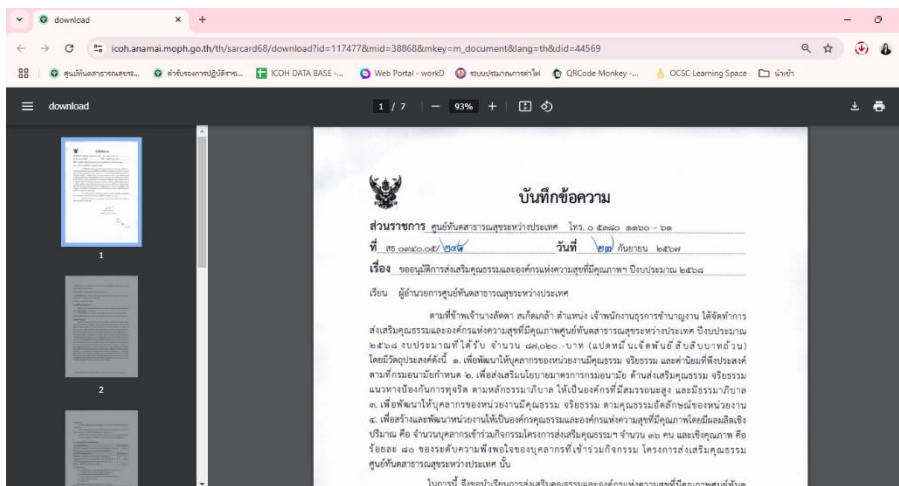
download

icoh.anamai.moph.go.th/th/sarcard68/download?id=117477&mid=38868&mkey=m_document&lang=th&did=44569

ศูนย์ทันตสาธารณสุขระ... | สำนักงานปลัดกระ... | ICOH DATA BASE -... | Web Portal - workD | ระบบประมาณการค่าไฟ | QRCode Monkey -... | OCSC Learning Space | นำเข้า

download

1 / 7 | — 93% +

1

2

บันทึกข้อความ

ส่วนราชการ ศูนย์ทันตสาธารณสุขระหว่างประเทศ โทร. ๐ ๕๓๘๐ ๑๑๒๐ - ๒๑

ที่ สธ ๐๙๔๐.๐๔/ ๖๓๔ วันที่ ๒๗ กันยายน ๒๕๖๗

เรื่อง ขออนุมัติการส่งเสริมคุณธรรมและองค์กรแห่งความสุขที่มีคุณภาพ ปีงบประมาณ ๒๕๖๘

เรียน ผู้อำนวยการศูนย์ทันตสาธารณสุขระหว่างประเทศ

ตามที่ข้าพเจ้านางสัตตา สเก็ตเกล้า ตำแหน่ง เจ้าพนักงานธุรการชำนาญงาน ได้จัดทำการส่งเสริมคุณธรรมและองค์กรแห่งความสุขที่มีคุณภาพศูนย์ทันตสาธารณสุขระหว่างประเทศ ปีงบประมาณ ๒๕๖๘ งบประมาณที่ได้รับ จำนวน ๘๗,๐๒๐.-บาท (แปดหมื่นเจ็ดพันยี่สิบบาทถ้วน) โดยมีวัตถุประสงค์ดังนี้ ๑. เพื่อพัฒนาให้บุคลากรของหน่วยงานมีคุณธรรม จริยธรรม และค่านิยมที่พึงประสงค์ ตามที่กรมอนามัยกำหนด ๒. เพื่อส่งเสริมนโยบายมาตรการกรมอนามัย ด้านส่งเสริมคุณธรรม จริยธรรม แนวทางป้องกันการทุจริต ตามหลักธรรมาภิบาล ให้เป็นองค์กรที่มีสมรรถนะสูง และมีธรรมาภิบาล ๓. เพื่อพัฒนาให้บุคลากรของหน่วยงานมีคุณธรรม จริยธรรม ตามคุณธรรมอัตลักษณ์ของหน่วยงาน ๔. เพื่อสร้างและพัฒนาหน่วยงานให้เป็นองค์กรคุณธรรมและองค์กรแห่งความสุขที่มีคุณภาพโดยมีผลผลิตเชิงปริมาณ คือ จำนวนบุคลากรที่เข้าร่วมกิจกรรมโครงการส่งเสริมคุณธรรมฯ จำนวน ๓๖ คน และเชิงคุณภาพ คือ ร้อยละ ๘๐ ของระดับความพึงพอใจของบุคลากรที่เข้าร่วมกิจกรรม โครงการส่งเสริมคุณธรรม ศูนย์ทันตสาธารณสุขระหว่างประเทศ นั้น

ในการนี้ จึงขออนุมัติการส่งเสริมคุณธรรมและองค์กรแห่งความสุขที่มีคุณภาพศูนย์ทันต